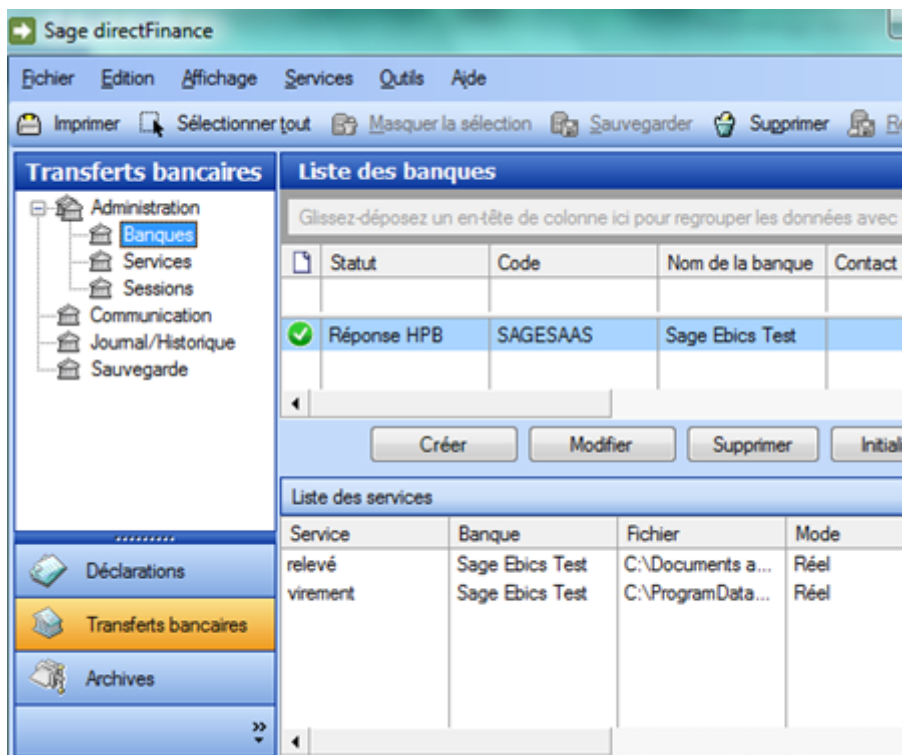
Sage directFinance

Fichier Edition Affichage Services Outils Aide

Imprimer Sélectionner tout Masquer la sélection Sauvegarder Supprimer R

Transferts bancaires

Administration
Banques
Services
Sessions
Communication
Journal/Historique
Sauvegarde

Déclarations
Transferts bancaires
Archives

Liste des banques

Glissez-déposez un en-tête de colonne ici pour regrouper les données avec

| Statut | Code | Nom de la banque | Contact |
|---|---|---|---|
| | | | |
| Réponse HPB | SAGESAAS | Sage Ebics Test | |
| | | | |

Créer Modifier Supprimer Initial

Liste des services

| Service | Banque | Fichier | Mode |
|---|---|---|---|
| relevé | Sage Ebics Test | C:\Documents a... | Réel |
| virement | Sage Ebics Test | C:\ProgramData... | Réel |